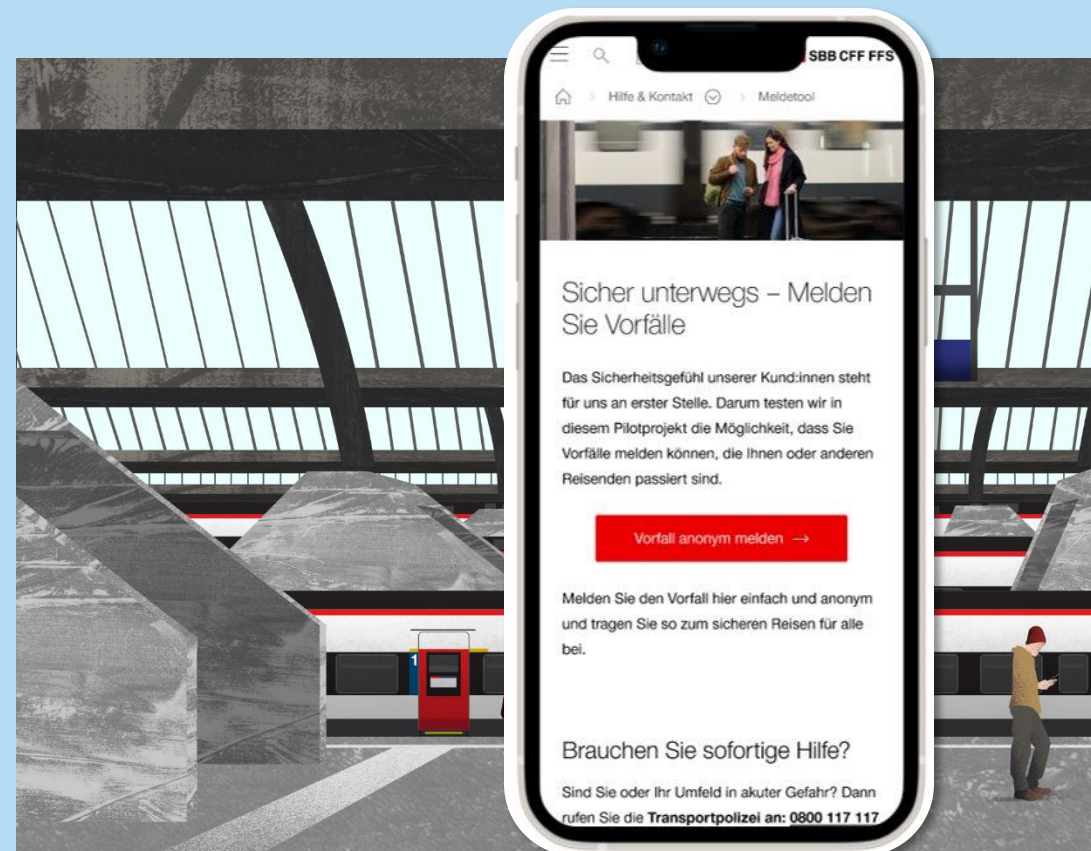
SBB CFF FFS

Hilfe & Kontakt > Meldetool

Sicher unterwegs – Melden Sie Vorfälle

Das Sicherheitsgefühl unserer Kund:innen steht für uns an erster Stelle. Darum testen wir in diesem Pilotprojekt die Möglichkeit, dass Sie Vorfälle melden können, die Ihnen oder anderen Reisenden passiert sind.

Vorfall anonym melden →

Melden Sie den Vorfall hier einfach und anonym und tragen Sie so zum sicheren Reisen für alle bei.

Brauchen Sie sofortige Hilfe?

Sind Sie oder Ihr Umfeld in akuter Gefahr? Dann rufen Sie die **Transportpolizei an: 0800 117 117**

1